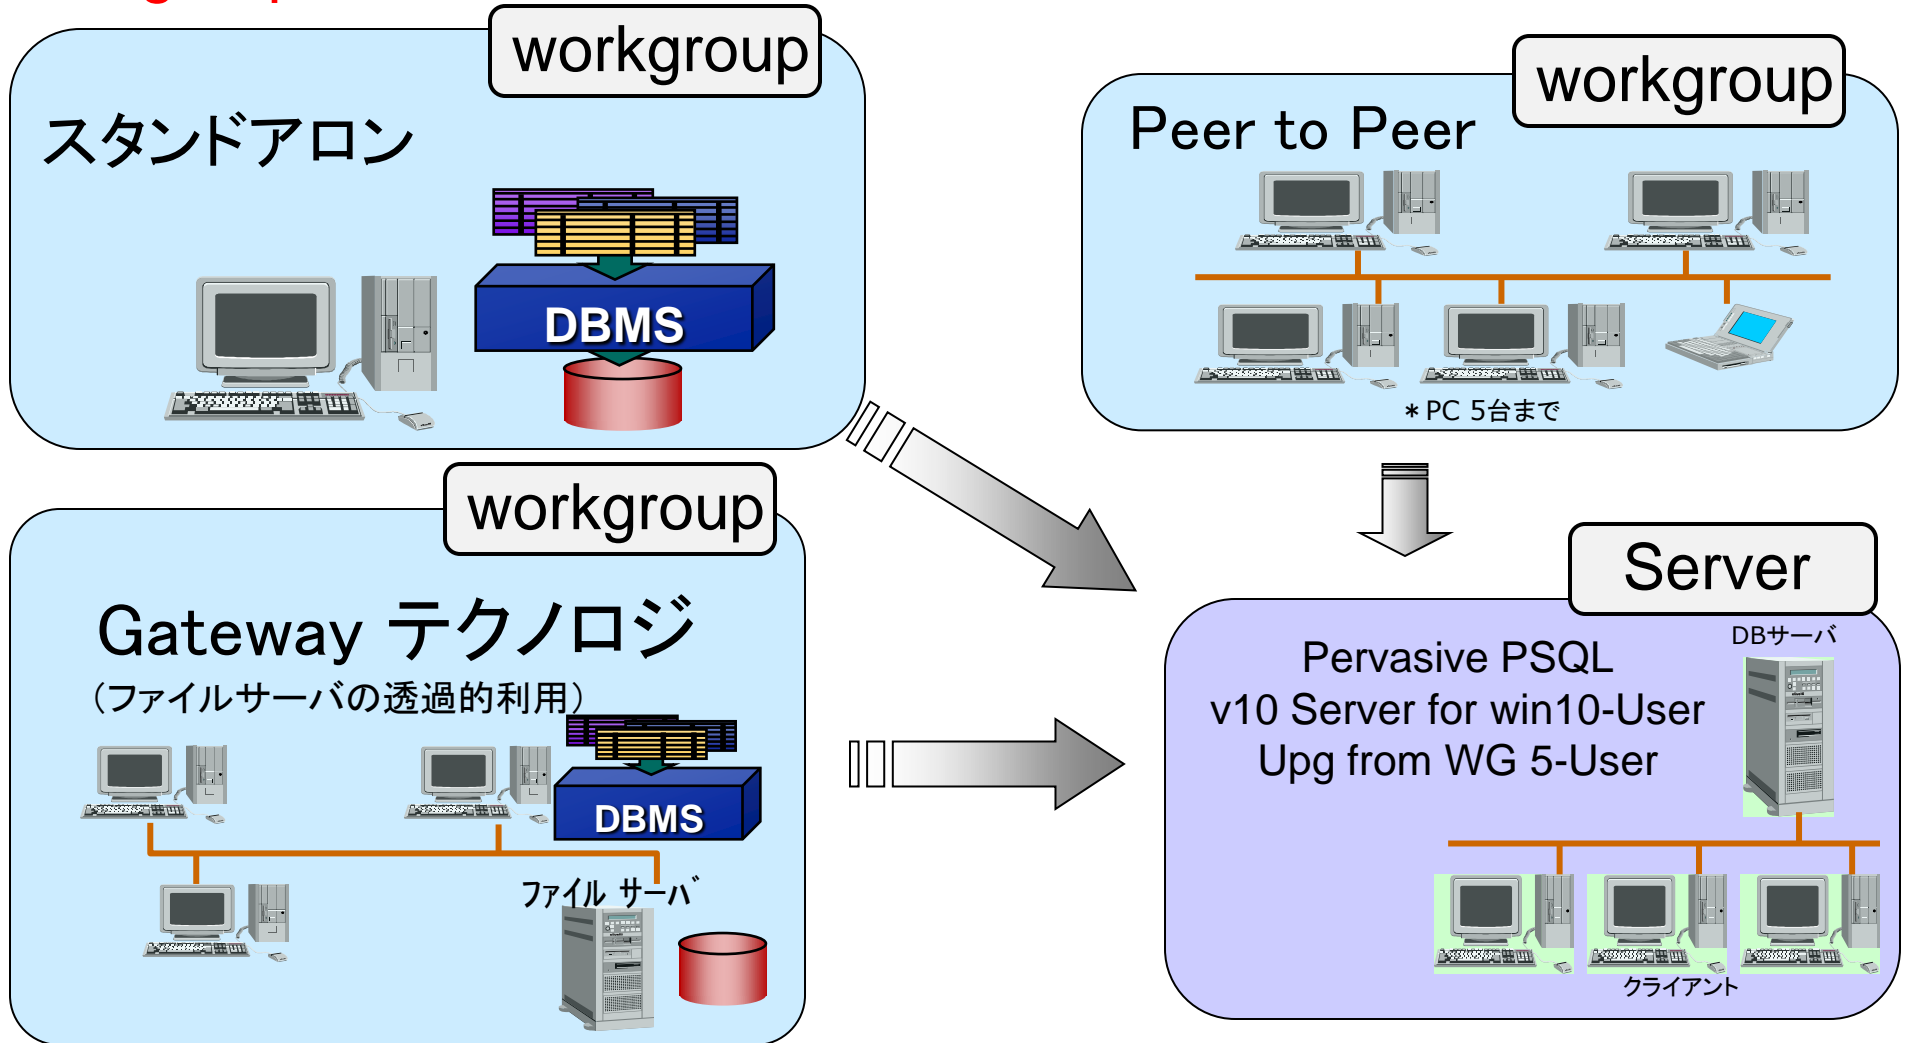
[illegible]

workgroup

スタンドアロン

DBMS

workgroup

Peer to Peer

＊PC 5台まで

workgroup

Gateway テクノロジ

（ファイルサーバの透過的利用）

DBMS

ファイル サーバ

Server

Pervasive PSQL
v10 Server for win10-User
Upg from WG 5-User

DBサーバ

クライアント